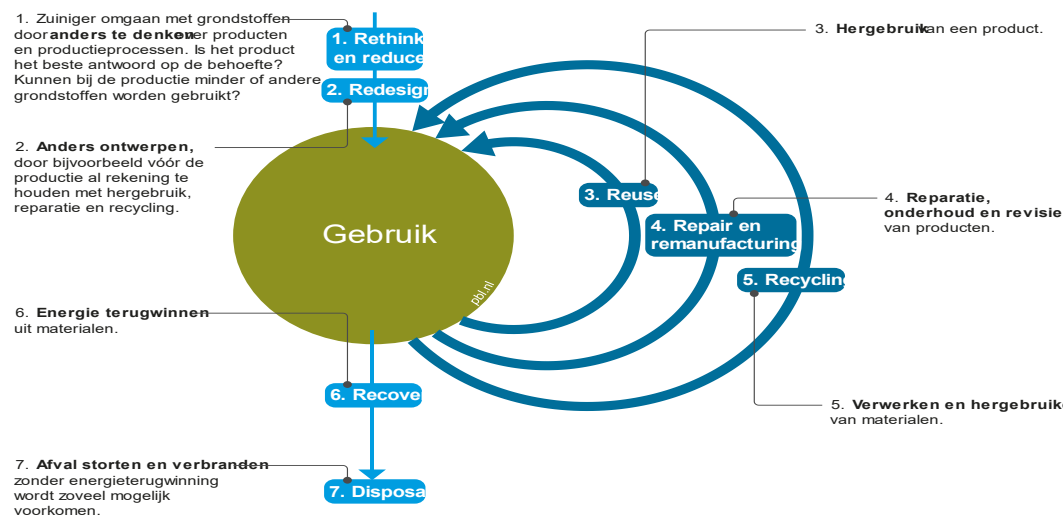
1. Zuiniger omgaan met grondstoffen door **anders te denken** over producten en productieprocessen. Is het product het beste antwoord op de behoefte? Kunnen bij de productie minder of andere grondstoffen worden gebruikt?

1. Rethink en reduce

2. Redesign

2. **Anders ontwerpen,** door bijvoorbeeld vóór de productie al rekening te houden met hergebruik, reparatie en recycling.

Gebruik

pbl.nl

3. **Hergebruik** van een product.

3. Reuse

4. Repair en remanufacturing

4. **Reparatie, onderhoud en revisie** van producten.

5. Recycling

5. **Verwerken en hergebruiken** van materialen.

6. **Energie terugwinnen** uit materialen.

6. Recover

7. **Afval storten en verbranden** zonder energieterugwinning wordt zoveel mogelijk voorkomen.

7. Disposal